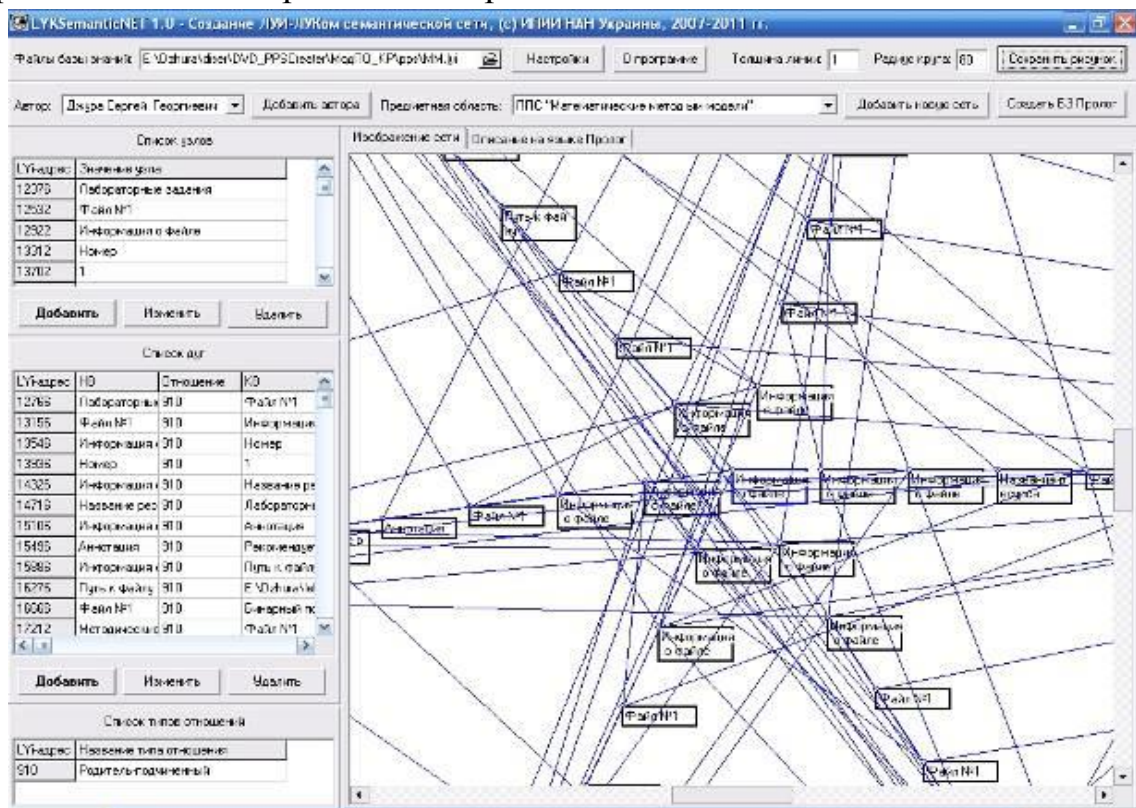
LYKSemanticNET 1.0 - Создание ЛУИ-ЛУКом семантической сети, (с) ИПИИ НАН Украины, 2007-2011 гг.

Файлы базы знаний: E:\Dzhura\diser\DVD_PPSCreater\МодПО_КР\ppr\MM.lyi | Настройки | О программе | Толщина линии: 1 | Радиус круга: 60 | Сохранить рисунок

Автор: Джура Сергей Георгиевич | Добавить автора | Предметная область: ППС "Математические методы и модели" | Добавить новую сеть | Создать БЗ Пролог

Список узлов

| LYI-адрес | Значение узла |
|---|---|
| 12379 | Лабораторные задания |
| 12532 | Файл №1 |
| 12922 | Информация о файле |
| 13312 | Номер |
| 13702 | 1 |

Добавить | Изменить | Удалить

Список дуг

| LYI-адрес | НО | Отношение | КО |
|---|---|---|---|
| 12766 | Лабораторные | 910 | Файл №1 |
| 13156 | Файл №1 | 910 | Информация |
| 13546 | Информация | 910 | Номер |
| 13936 | Номер | 910 | 1 |
| 14325 | Информация | 910 | Название ре |
| 14716 | Название рес | 910 | Лабораторн |
| 15106 | Информация | 910 | Аннотация |
| 15496 | Аннотация | 910 | Рекомендац |
| 15886 | Информация | 910 | Путь к файл |
| 16276 | Путь к файлу | 910 | E:\Dzhura\di |
| 16663 | Файл №1 | 910 | Бинарный ф |
| 17212 | Методический | 910 | Файл №1 |

Добавить | Изменить | Удалить

Список типов отношений

| LYI-адрес | Название типа отношения |
|---|---|
| 910 | Родитель-подчиненный |

Изображение сети | Описание на языке Пролог

Путь к файлу
Файл №1
Файл №1
Файл №1
Файл №1
Информация о файле
Информация о файле
Информация о файле
Информация о файле
Информация о файле
Информация о файле
Название ресурса
Аннотация
Файл №1
Информация о файле
Информация о файле
Информация о файле
Информация о файле
Информация о файле
Информация о файле
Файл №1
Файл №1
Файл №1